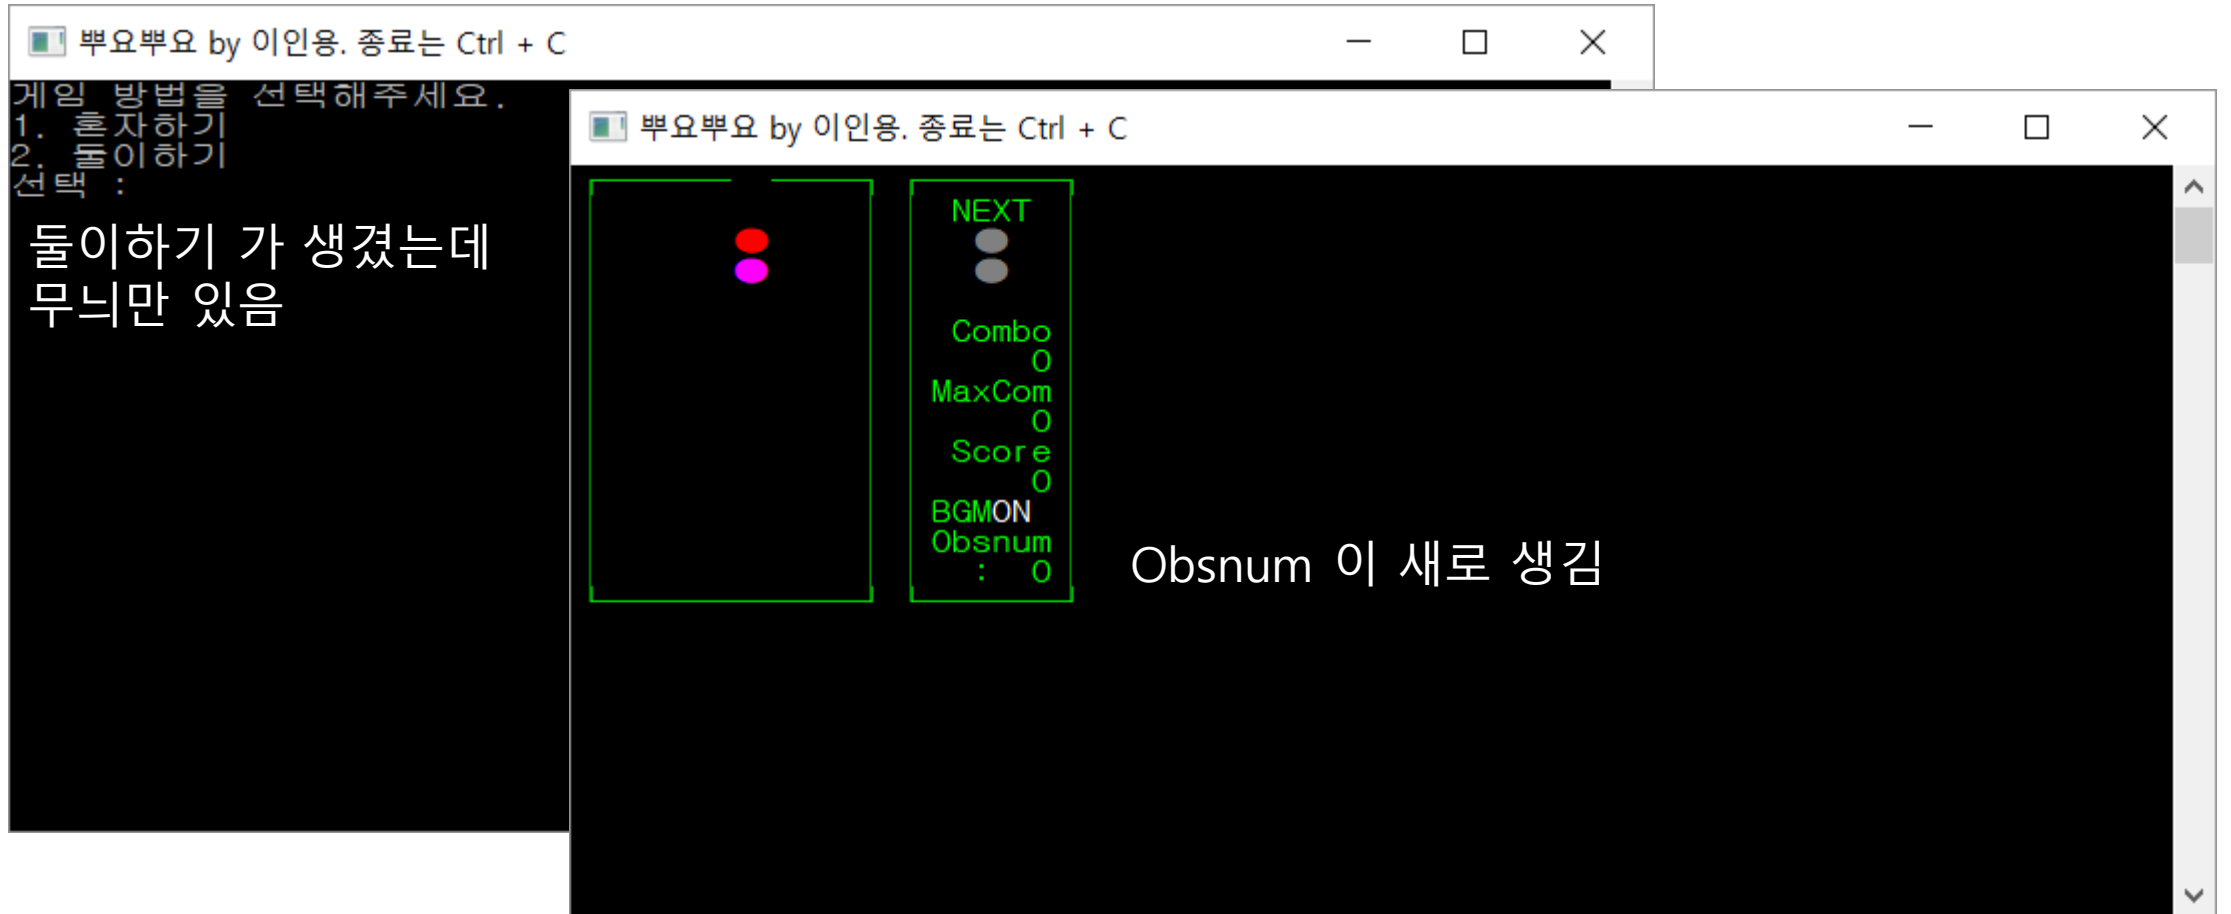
뿌요뿌요 by 이인용. 종료는 Ctrl + C

게임 방법을 선택해주세요.
1. 혼자하기
2. 둘이하기
선택 :

둘이하기 가 생겼는데 무늬만 있음

뿌요뿌요 by 이인용. 종료는 Ctrl + C

NEXT

Combo
0
MaxCom
0
Score
0
BGMON
Obsnum
: 0

Obsnum 이 새로 생김